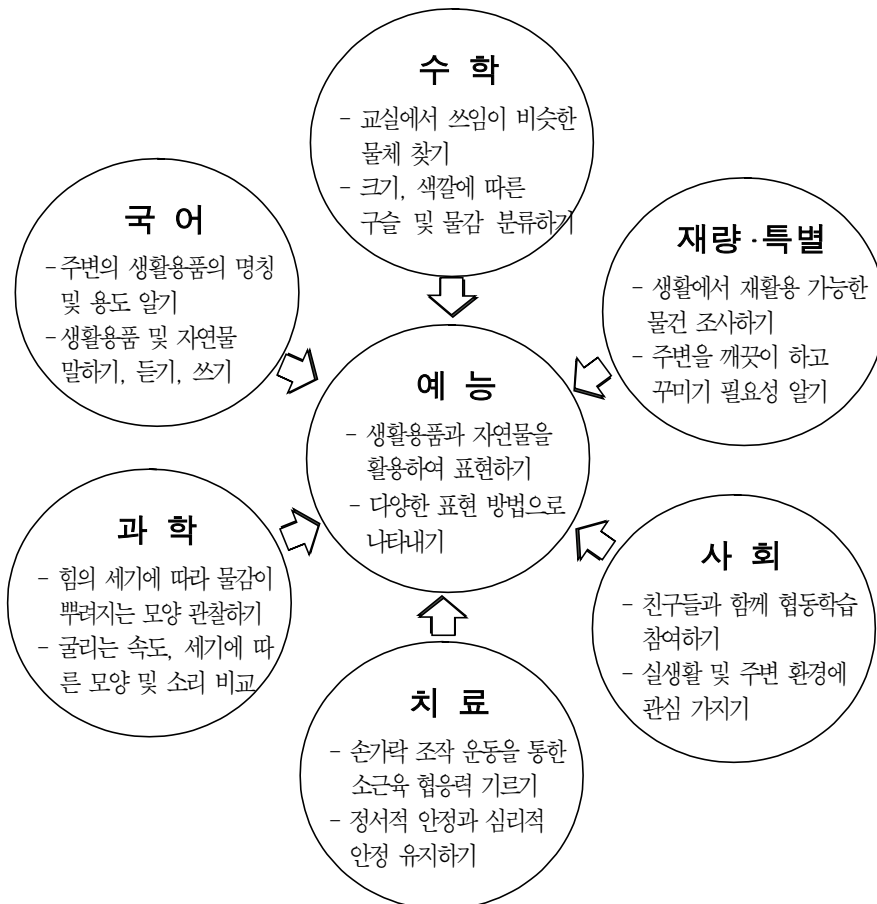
수 학

- 교실에서 쓰임이 비슷한 물체 찾기
- 크기, 색깔에 따른 구슬 및 물감 분류하기

국 어

- 주변의 생활용품의 명칭 및 용도 알기
- 생활용품 및 자연물 말하기, 듣기, 쓰기

재량·특별

- 생활에서 재활용 가능한 물건 조사하기
- 주변을 깨끗이 하고 꾸미기 필요성 알기

예 능

- 생활용품과 자연물을 활용하여 표현하기
- 다양한 표현 방법으로 나타내기

과 학

- 힘의 세기에 따라 물감이 뿌려지는 모양 관찰하기
- 굴리는 속도, 세기에 따른 모양 및 소리 비교

사 회

- 친구들과 함께 협동학습 참여하기
- 실생활 및 주변 환경에 관심 가지기

치 료

- 손가락 조작 운동을 통한 소근육 협응력 기르기
- 정서적 안정과 심리적 안정 유지하기